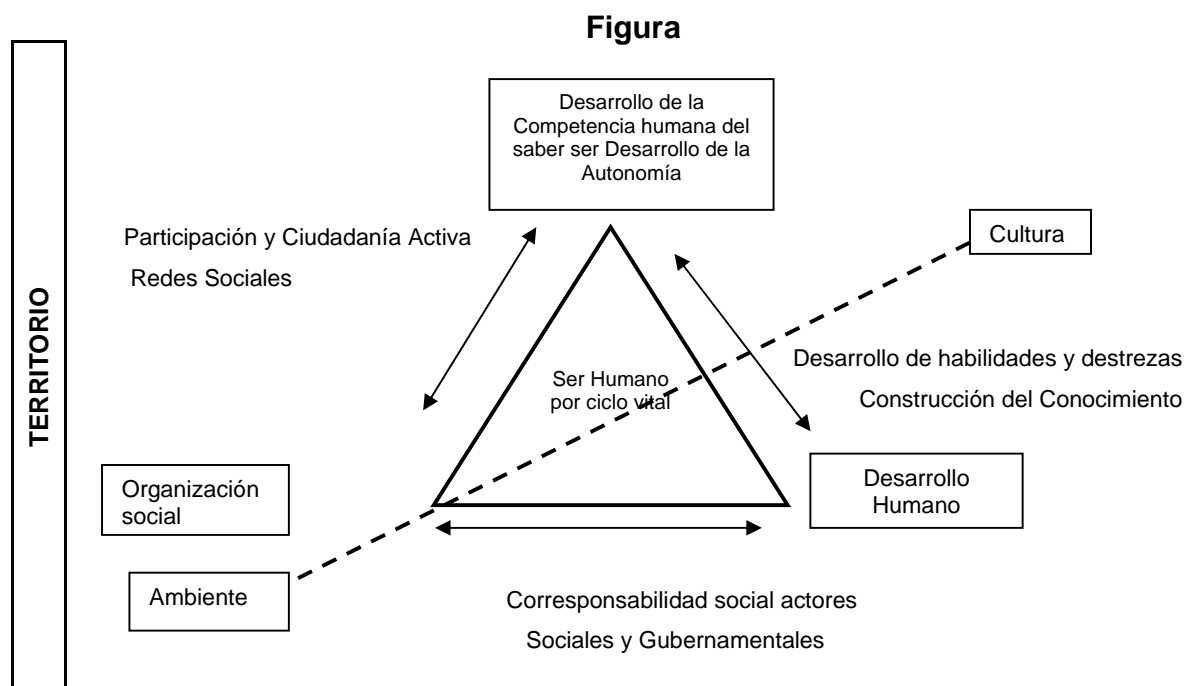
Figura

TERRITORIO

Desarrollo de la Competencia humana del saber ser Desarrollo de la Autonomía

Participación y Ciudadanía Activa

Redes Sociales

Cultura

Desarrollo de habilidades y destrezas

Construcción del Conocimiento

Ser Humano por ciclo vital

Organización social

Desarrollo Humano

Ambiente

Corresponsabilidad social actores

Sociales y Gubernamentales